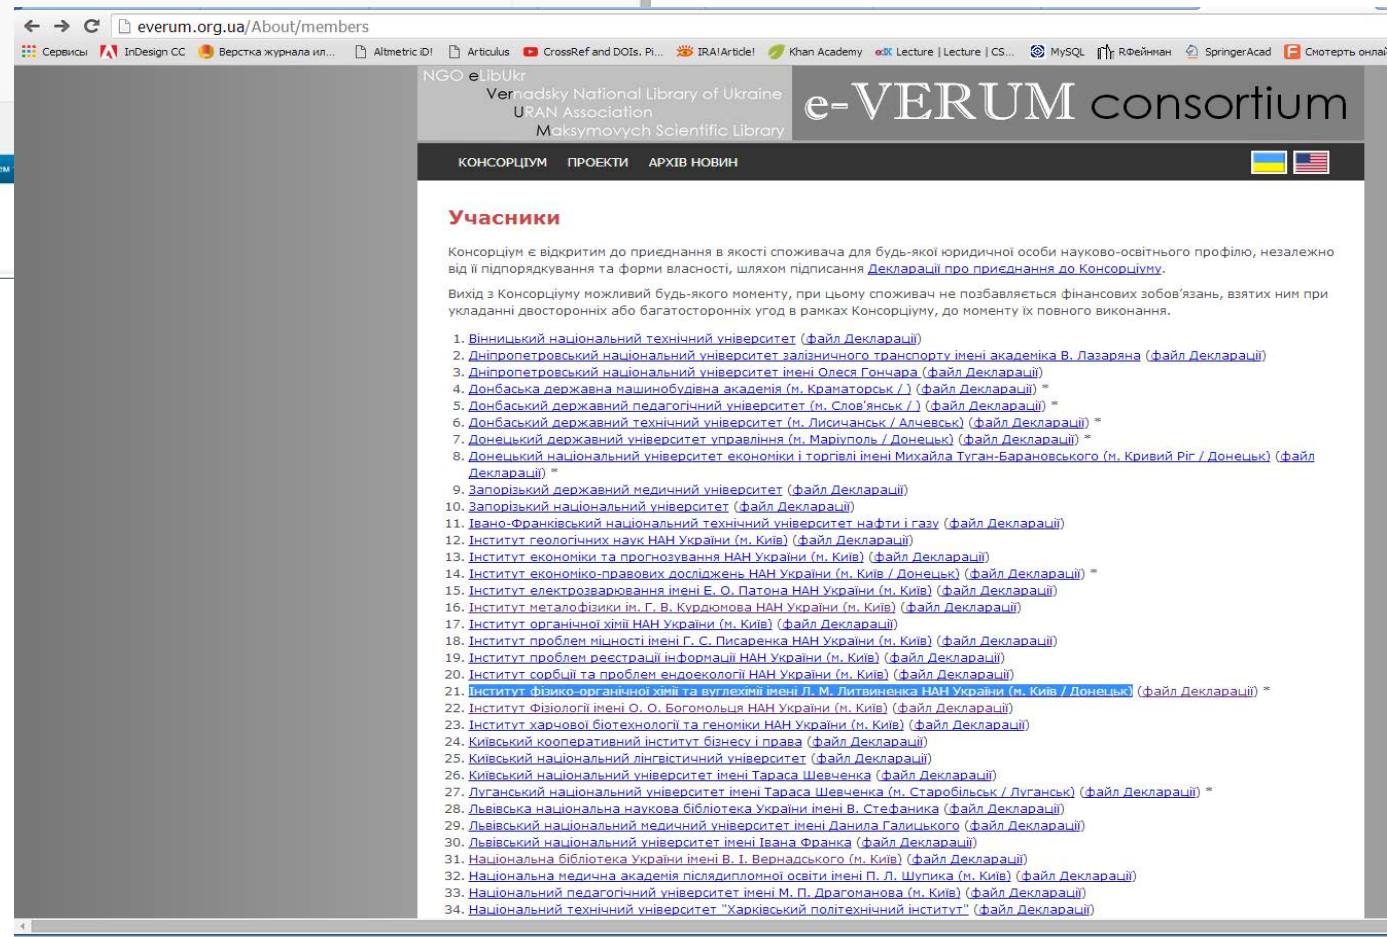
everum.org.ua/About/members

Сервисы InDesign CC Верстка журнала ил... Altmetric iD! Articulus CrossRef and DOIs. Pi... IRA!Article! Khan Academy Lecture | Lecture | CS... MySQL RФейнман SpringerAcad Смотреть онлай

NGO eLibUkr
Vernadsky National Library of Ukraine
URAN Association
Maksymovych Scientific Library
e-VERUM consortium

КОНСОРЦІУМ ПРОЕКТИ АРХІВ НОВИН

Учасники

Консорціум є відкритим до приєднання в якості споживача для будь-якої юридичної особи науково-освітнього профілю, незалежно від її підпорядкування та форми власності, шляхом підписання Декларації про приєднання до Консорціуму.

Вихід з Консорціуму можливий будь-якого моменту, при цьому споживач не позбавляється фінансових зобов'язань, взятих ним при укладанні двосторонніх або багатосторонніх угод в рамках Консорціуму, до моменту їх повного виконання.

1. Вінницький національний технічний університет (файл Декларації)
2. Дніпропетровський національний університет залізничного транспорту імені академіка В. Лазаряна (файл Декларації)
3. Дніпропетровський національний університет імені Олеся Гончара (файл Декларації)
4. Донбаська державна машинобудівна академія (м. Краматорськ / ) (файл Декларації) *
5. Донбаський державний педагогічний університет (м. Слов'янськ / ) (файл Декларації) *
6. Донбаський державний технічний університет (м. Лисичанськ / Алчевськ) (файл Декларації) *
7. Донецький державний університет управління (м. Маріуполь / Донецьк) (файл Декларації) *
8. Донецький національний університет економіки і торгівлі імені Михайла Туган-Барановського (м. Кривий Ріг / Донецьк) (файл Декларації) *
9. Запорізький державний медичний університет (файл Декларації)
10. Запорізький національний університет (файл Декларації)
11. Івано-Франківський національний технічний університет нафти і газу (файл Декларації)
12. Інститут геологічних наук НАН України (м. Київ) (файл Декларації)
13. Інститут економіки та прогнозування НАН України (м. Київ) (файл Декларації)
14. Інститут економіко-правових досліджень НАН України (м. Київ / Донецьк) (файл Декларації) *
15. Інститут електрозварювання імені Е. О. Патона НАН України (м. Київ) (файл Декларації)
16. Інститут металофізики ім. Г. В. Курдюмова НАН України (м. Київ) (файл Декларації)
17. Інститут органічної хімії НАН України (м. Київ) (файл Декларації)
18. Інститут проблем міцності імені Г. С. Писаренка НАН України (м. Київ) (файл Декларації)
19. Інститут проблем реєстрації інформації НАН України (м. Київ) (файл Декларації)
20. Інститут сорбції та проблем ендоекології НАН України (м. Київ) (файл Декларації)
21. Інститут фізико-органічної хімії та вуглехімії імені Л. М. Литвиненка НАН України (м. Київ / Донецьк) (файл Декларації) *
22. Інститут Фізіології імені О. О. Богомольця НАН України (м. Київ) (файл Декларації)
23. Інститут харчової біотехнології та геноміки НАН України (м. Київ) (файл Декларації)
24. Київський кооперативний інститут бізнесу і права (файл Декларації)
25. Київський національний лінгвістичний університет (файл Декларації)
26. Київський національний університет імені Тараса Шевченка (файл Декларації)
27. Луганський національний університет імені Тараса Шевченка (м. Старобільськ / Луганськ) (файл Декларації) *
28. Львівська національна наукова бібліотека України імені В. Стефаника (файл Декларації)
29. Львівський національний медичний університет імені Данила Галицького (файл Декларації)
30. Львівський національний університет імені Івана Франка (файл Декларації)
31. Національна бібліотека України імені В. І. Вернадського (м. Київ) (файл Декларації)
32. Національна медична академія післядипломної освіти імені П. Л. Шупика (м. Київ) (файл Декларації)
33. Національний педагогічний університет імені М. П. Драгоманова (м. Київ) (файл Декларації)
34. Національний технічний університет "Харківський політехнічний інститут" (файл Декларації)